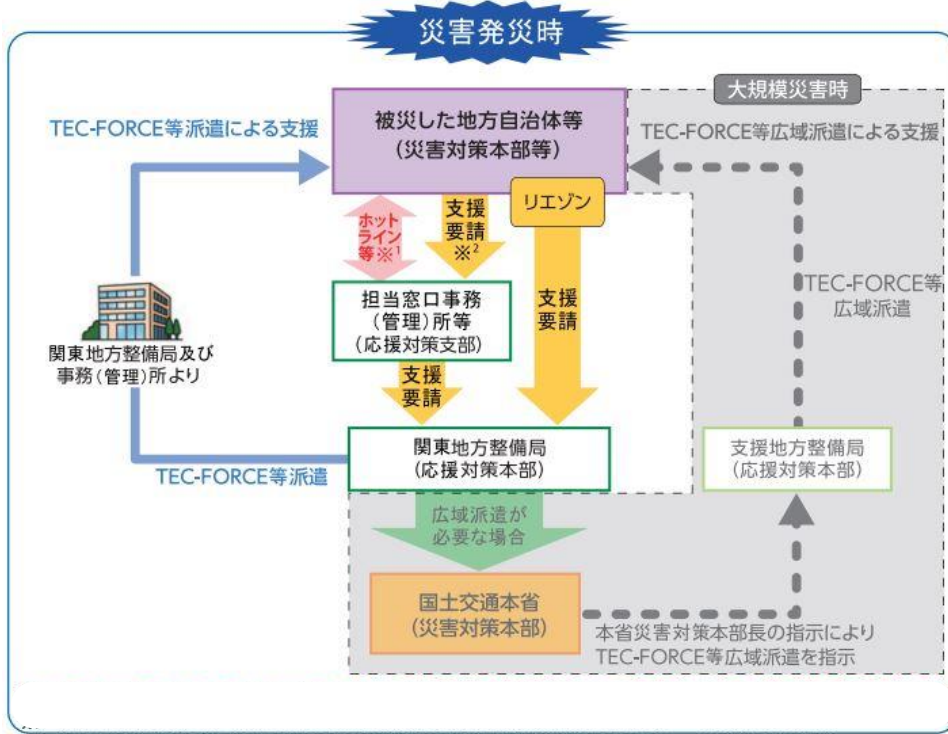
災害発災時

大規模災害時

TEC-FORCE等派遣による支援

被災した地方自治体等
（災害対策本部等）

TEC-FORCE等広域派遣による支援

ホットライン等※1

支援要請※2

リエゾン

支援要請

担当窓口事務（管理）所等
（応援対策支部）

関東地方整備局及び事務（管理）所より

TEC-FORCE等広域派遣

支援要請

関東地方整備局
（応援対策本部）

TEC-FORCE等派遣

支援地方整備局
（応援対策本部）

広域派遣が必要な場合

国土交通本省
（災害対策本部）

本省災害対策本部長の指示により
TEC-FORCE等広域派遣を指示